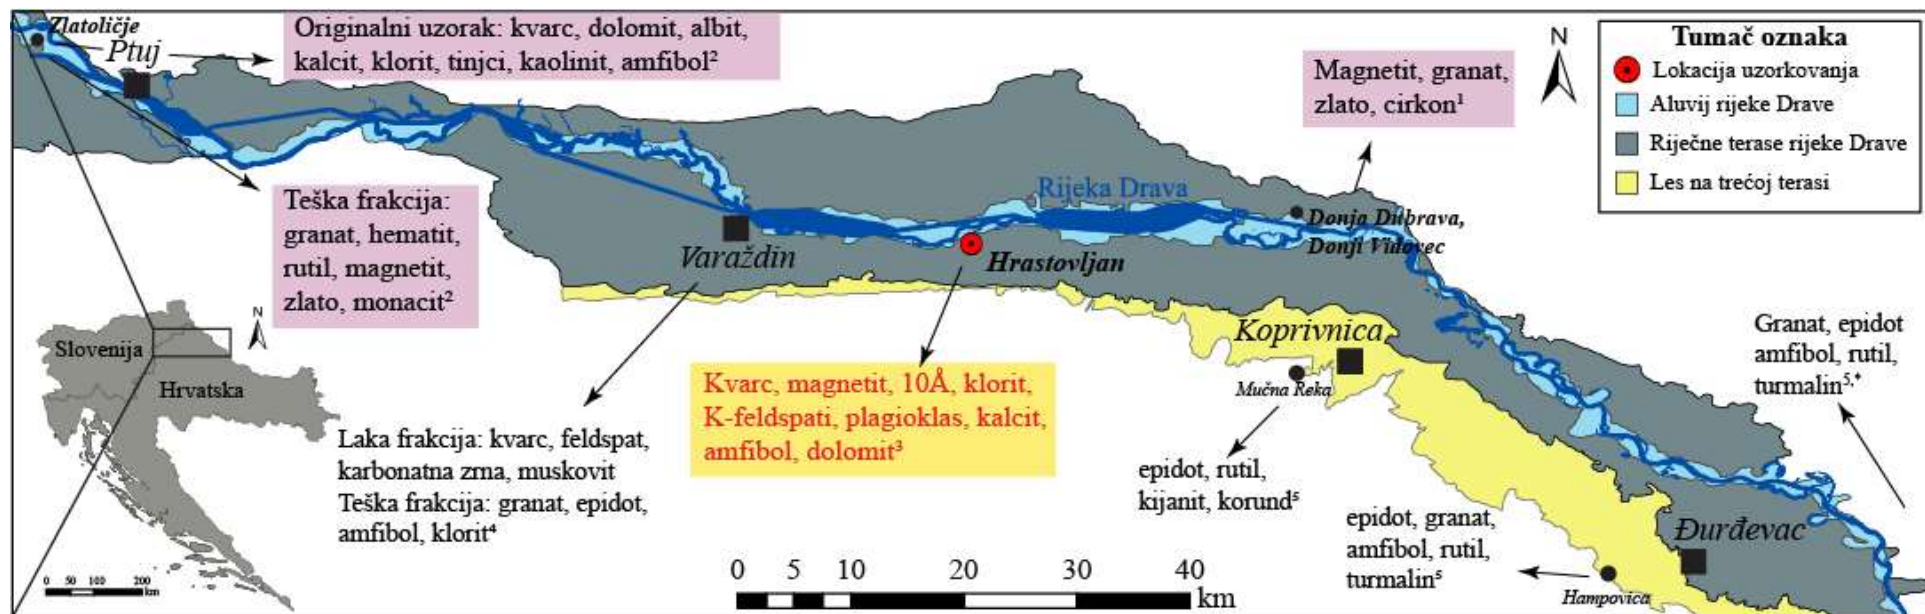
Zlatoličje
Ptuj

Originalni uzorak: kvarc, dolomit, albit, kalcit, klorit, tinjci, kaolinit, amfibol²

Magnetit, granat, zlato, cirkon¹

N

Tumač oznaka
Lokacija uzorkovanja
Aluvij rijeke Drave
Riječne terase rijeke Drave
Les na trećoj terasi

Teška frakcija: granat, hematit, rutil, magnetit, zlato, monacit²

Rijeka Drava

Varaždin

Hrastovljan

Donja Dubrava, Donji Vidovec

Slovenija

Hrvatska

N

Koprivnica

Mučna Reka

Granat, epidot amfibol, rutil, turmalin⁵,*

Kvarc, magnetit, 10Å, klorit, K-feldspati, plagioklas, kalcit, amfibol, dolomit³

Laka frakcija: kvarc, feldspat, karbonatna zrna, muskovit
Teška frakcija: granat, epidot, amfibol, klorit⁴

epidot, rutil, kijanit, korund⁵

epidot, granat, amfibol, rutil, turmalin⁵

Đurđevac

Hampovica

0 50 100 200 km

0 5 10 20 30 40 km